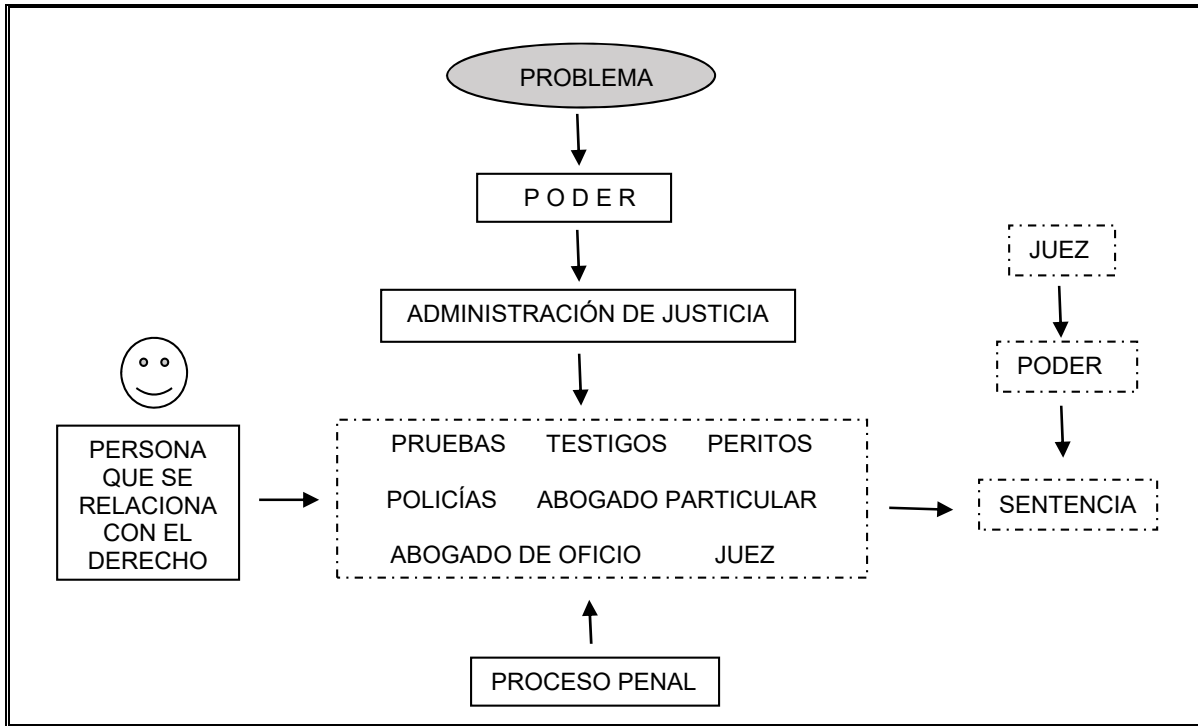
PROBLEMA

P O D E R

ADMINISTRACIÓN DE JUSTICIA

PERSONA QUE SE RELACIONA CON EL DERECHO

PRUEBAS TESTIGOS PERITOS
POLICÍAS ABOGADO PARTICULAR
ABOGADO DE OFICIO JUEZ

PROCESO PENAL

JUEZ

PODER

SENTENCIA